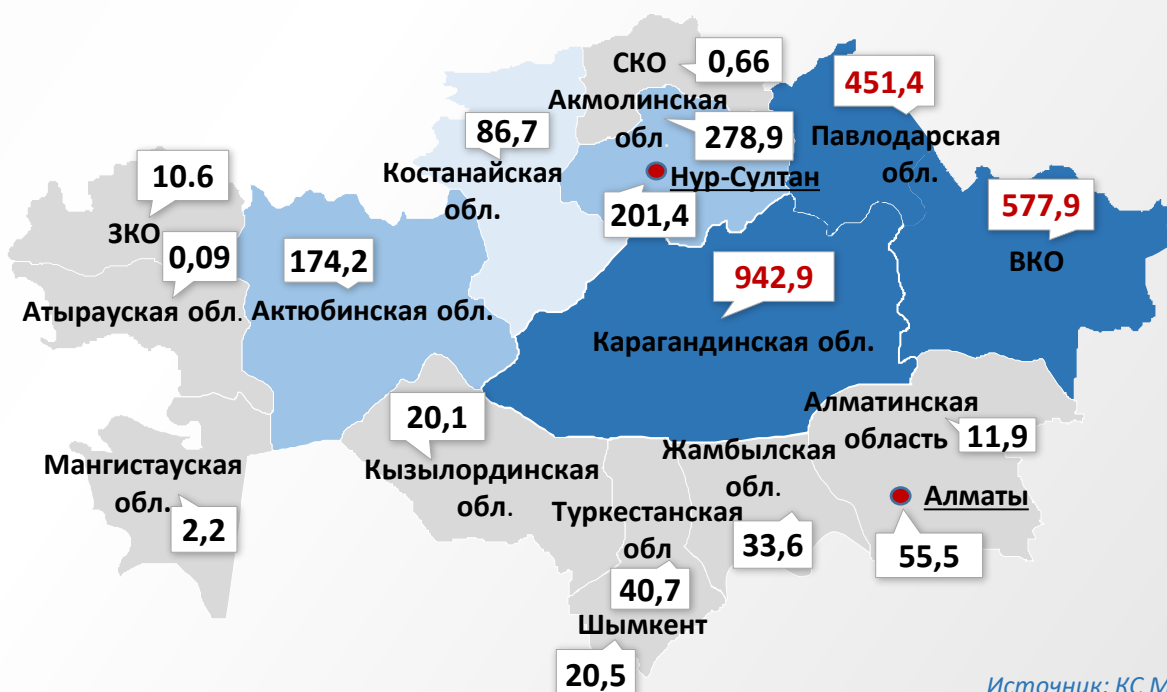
СКО 0,66
451,4
Акмолинская обл 278,9
Павлодарская обл.
86,7
Костанайская обл.
Нур-Султан
201,4
577,9
ВКО
10.6
ЗКО
0,09
Атырауская обл.
174,2
Актюбинская обл.
942,9
Карагандинская обл.
20,1
Кызылординская обл.
Алматинская область 11,9
Жамбылская обл.
Мангистауская обл. 2,2
Туркестанская обл
Алматы
33,6
55,5
40,7
Шымкент
20,5
Источник: КС М